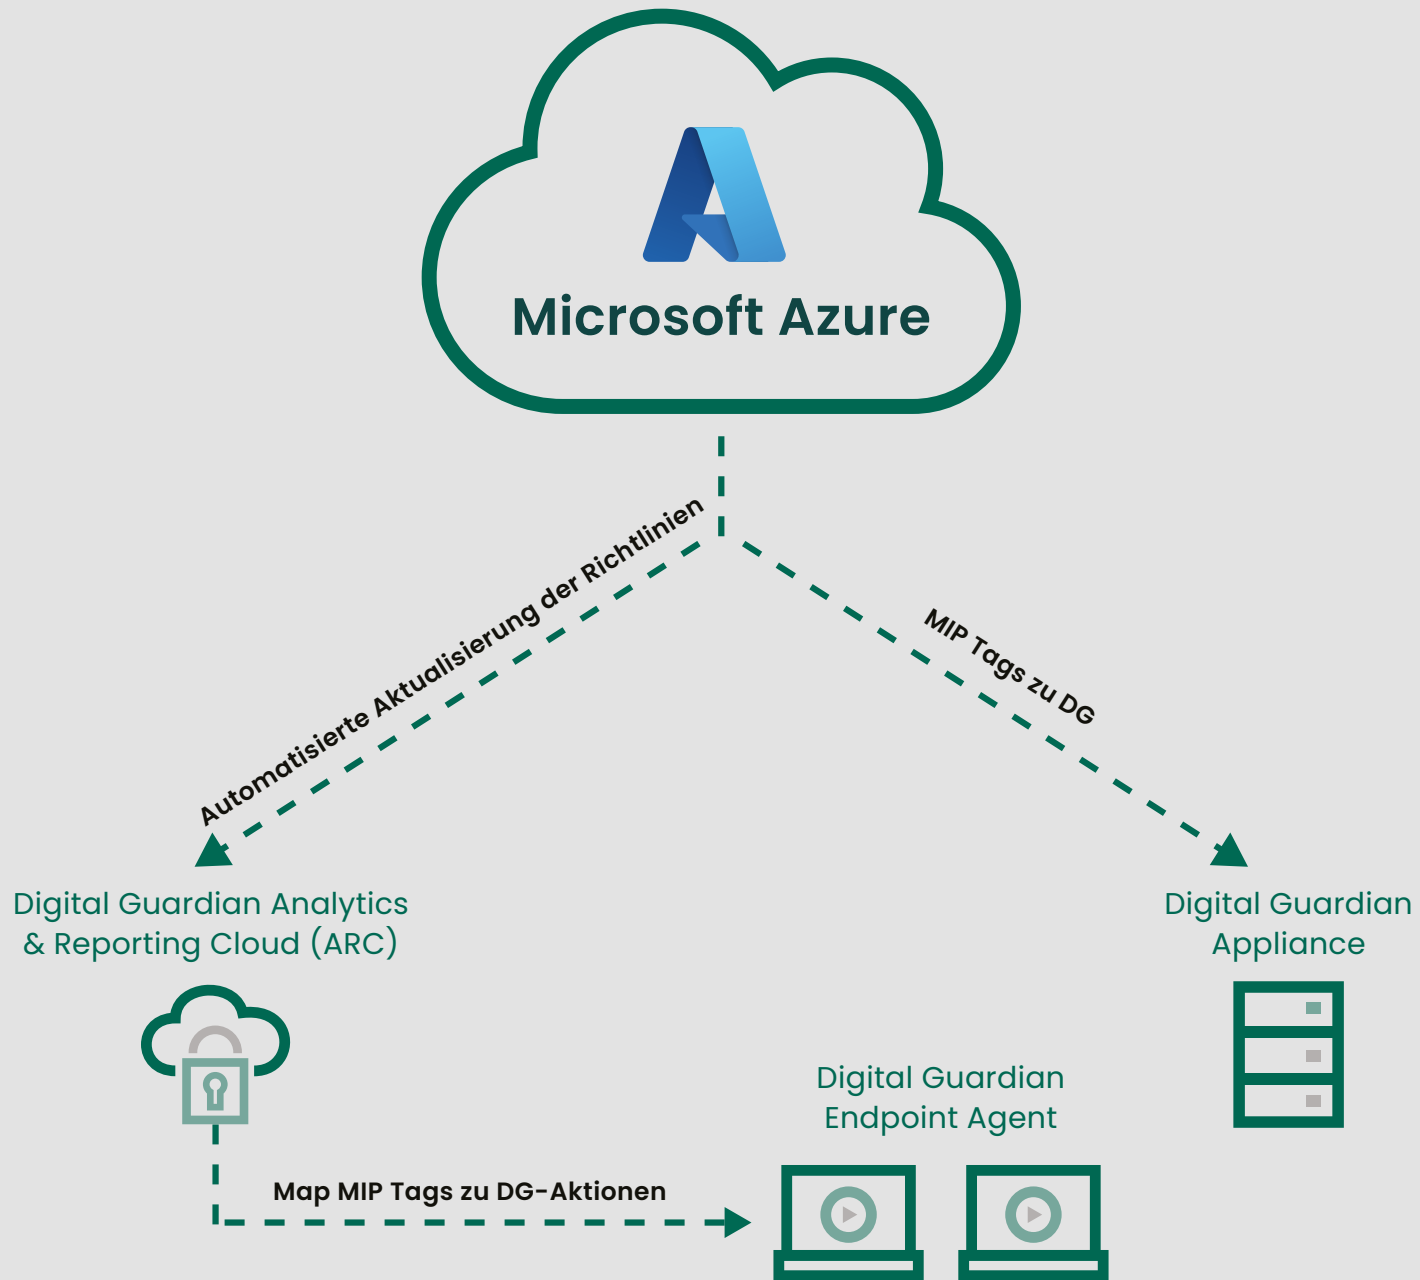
Microsoft Azure

Automatisierte Aktualisierung der Richtlinien

MIP Tags zu DG

Digital Guardian Analytics & Reporting Cloud (ARC)

Digital Guardian Appliance

Digital Guardian Endpoint Agent

Map MIP Tags zu DG-Aktionen